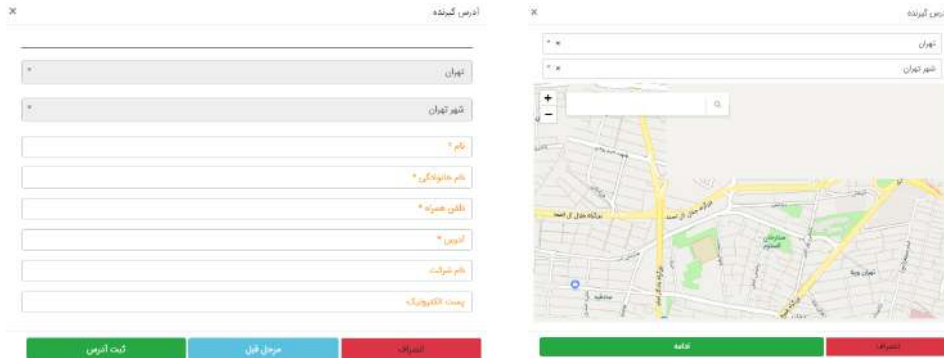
آدرس گیرنده ×

تهران

شهر تهران

نام *

نام خانوادگی *

تلفن همراه *

آدرس *

نام شرکت

پست الکترونیک

ثبت آدرس | مرحل قبل | انصراف

آدرس گیرنده ×

تهران ×

شهر تهران ×

+
−

بزرگراه جلال آل احمد

بزرگراه چمران

تهران ویلا

ادامه | انصراف